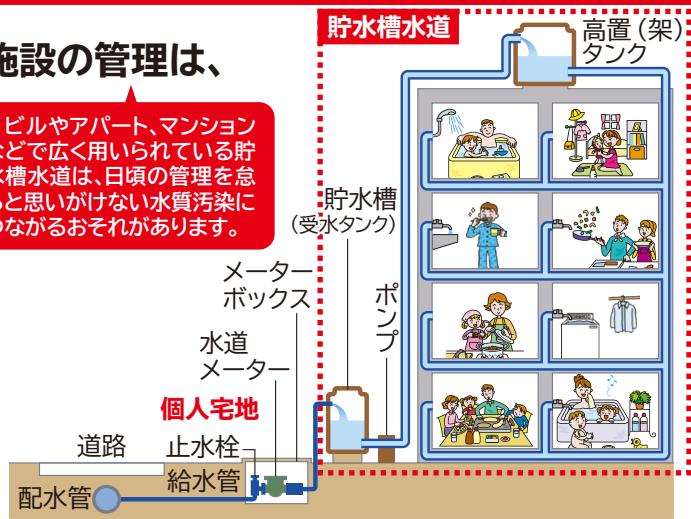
施設の管理は、

ビルやアパート、マンションなどで広く用いられている貯水槽水道は、日頃の管理を怠ると思いがけない水質汚染につながるおそれがあります。

貯水槽水道

高置（架）タンク

貯水槽（受水タンク）

メーターボックス

ポンプ

水道メーター

個人宅地

道路

止水栓

給水管

配水管